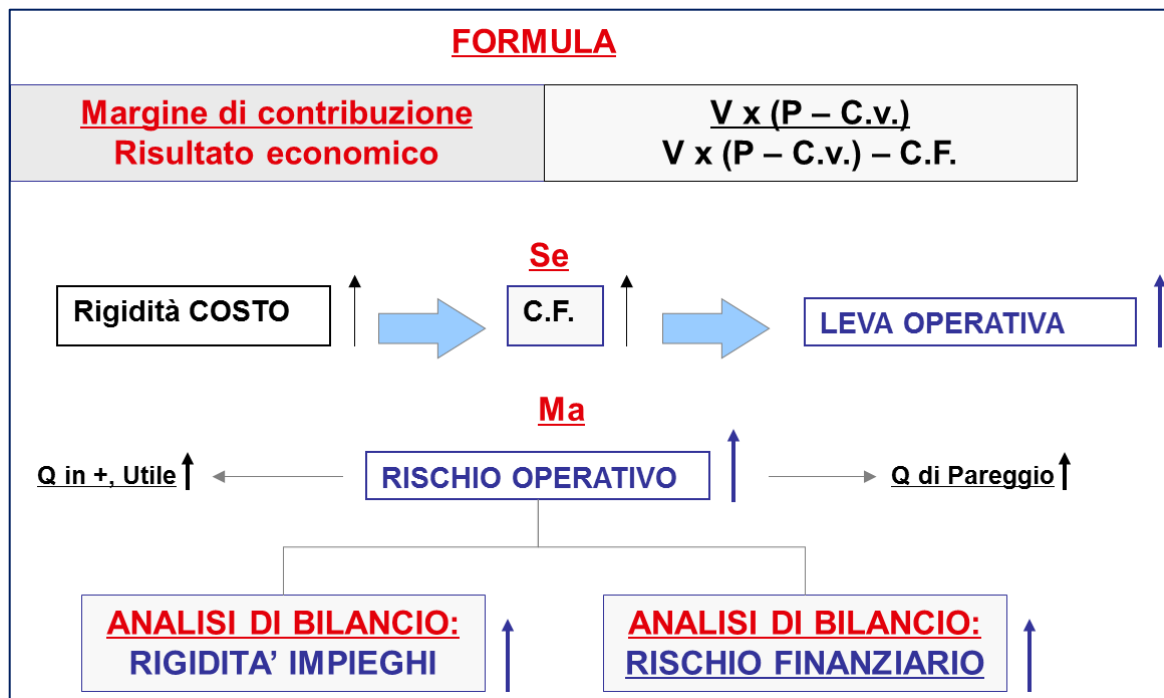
FORMULA

| Margine di contribuzione<br>Risultato economico | V x (P – C.v.)<br>V x (P – C.v.) – C.F. |
|---|---|

Se

Rigidità COSTO ↑ C.F. ↑ LEVA OPERATIVA ↑

Ma

Q in +, Utile ↑ RISCHIO OPERATIVO ↑ Q di Pareggio ↑

ANALISI DI BILANCIO:
RIGIDITA' IMPIEGHI ↑

ANALISI DI BILANCIO:
RISCHIO FINANZIARIO ↑